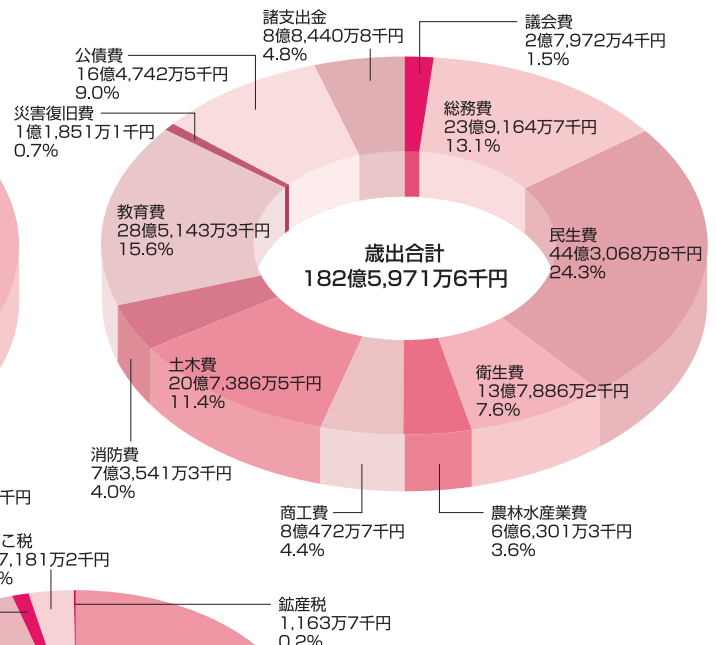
諸支出金
8億8,440万8千円
4.8%

議会費
2億7,972万4千円
1.5%

公債費
16億4,742万5千円
9.0%

災害復旧費
1億1,851万1千円
0.7%

総務費
23億9,164万7千円
13.1%

教育費
28億5,143万3千円
15.6%

歳出合計
182億5,971万6千円

民生費
44億3,068万8千円
24.3%

土木費
20億7,386万5千円
11.4%

衛生費
13億7,886万2千円
7.6%

消防費
7億3,541万3千円
4.0%

商工費
8億472万7千円
4.4%

農林水産業費
6億6,301万3千円
3.6%

千円

こ税
7,181万2千円
%

鉱産税
1,163万7千円
0.2%